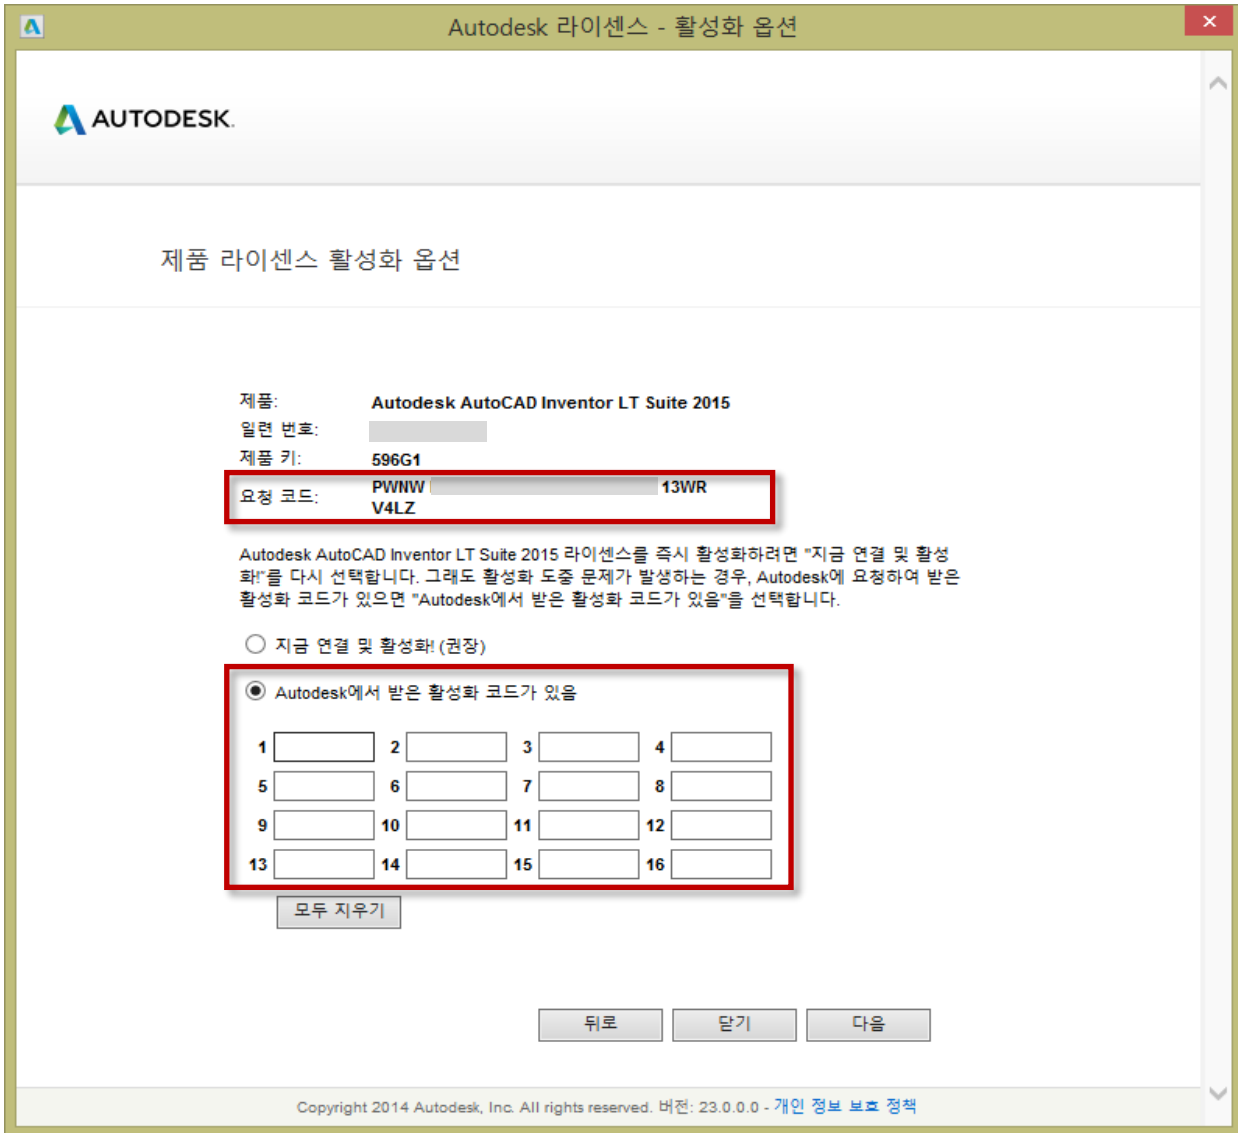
Autodesk 라이센스 - 활성화 옵션

AUTODESK.

제품 라이센스 활성화 옵션

제품: Autodesk AutoCAD Inventor LT Suite 2015
일련 번호:
제품 키: 596G1
요청 코드: PWNW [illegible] 13WR V4LZ

Autodesk AutoCAD Inventor LT Suite 2015 라이센스를 즉시 활성화하려면 "지금 연결 및 활성화!"를 다시 선택합니다. 그래도 활성화 도중 문제가 발생하는 경우, Autodesk에 요청하여 받은 활성화 코드가 있으면 "Autodesk에서 받은 활성화 코드가 있음"을 선택합니다.

지금 연결 및 활성화! (권장)

Autodesk에서 받은 활성화 코드가 있음

1 2 3 4
5 6 7 8
9 10 11 12
13 14 15 16

모두 지우기

뒤로 닫기 다음

Copyright 2014 Autodesk, Inc. All rights reserved. 버전: 23.0.0.0 - 개인 정보 보호 정책